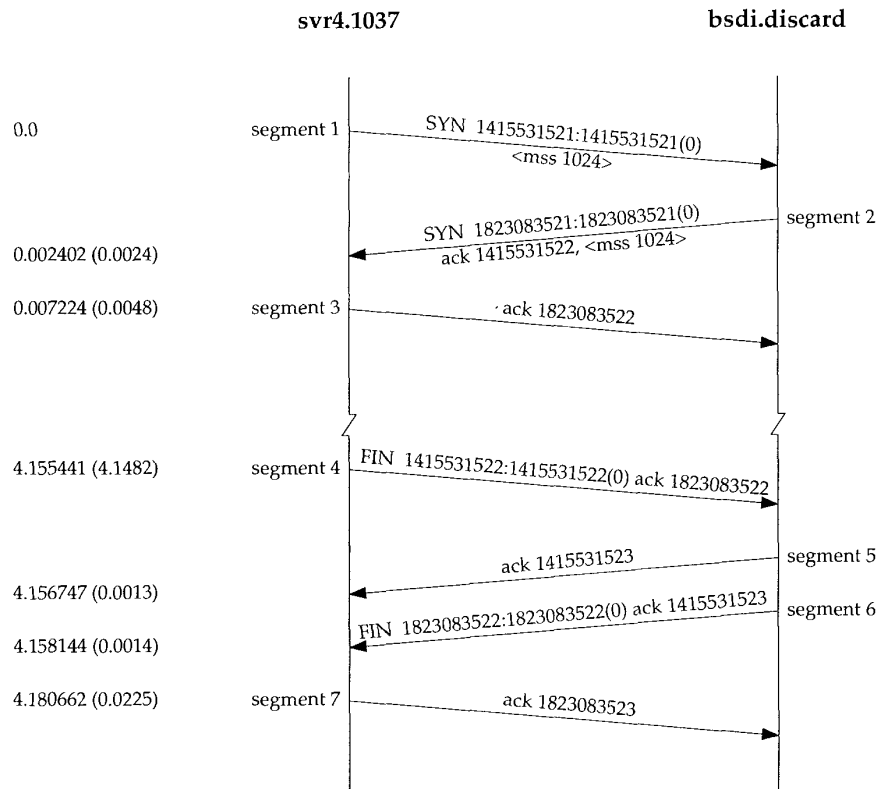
svr4.1037

bsdi.discard

0.0

segment 1

SYN 1415531521:1415531521(0)
<mss 1024>

segment 2

SYN 1823083521:1823083521(0)
ack 1415531522, <mss 1024>

0.002402 (0.0024)

0.007224 (0.0048)

segment 3

ack 1823083522

4.155441 (4.1482)

segment 4

FIN 1415531522:1415531522(0) ack 1823083522

segment 5

ack 1415531523

4.156747 (0.0013)

segment 6

FIN 1823083522:1823083522(0) ack 1415531523

4.158144 (0.0014)

4.180662 (0.0225)

segment 7

ack 1823083523